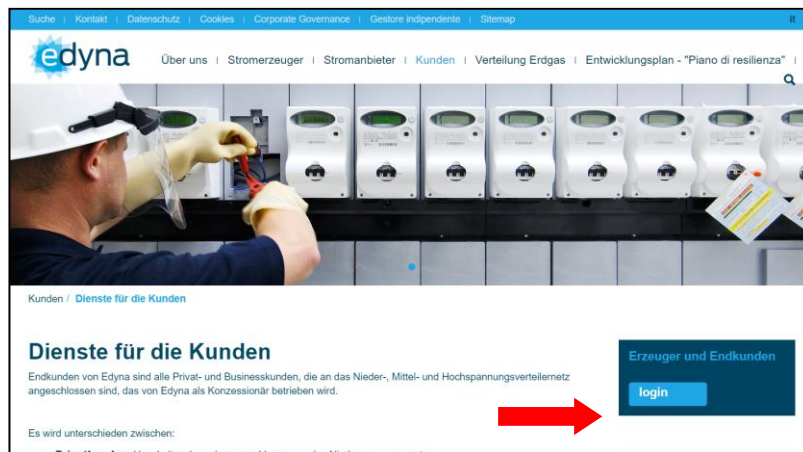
Suche | Kontakt | Datenschutz | Cookies | Corporate Governance | Gestore indipendente | Sitemap

it

edyna

Über uns | Stromerzeuger | Stromanbieter | Kunden | Verteilung Erdgas | Entwicklungsplan - "Piano di resilienza" |

Kunden / Dienste für die Kunden

Dienste für die Kunden

Endkunden von Edyna sind alle Privat- und Businesskunden, die an das Nieder-, Mittel- und Hochspannungsverteilernetz angeschlossen sind, das von Edyna als Konzessionär betrieben wird.

Es wird unterschieden zwischen:

Erzeuger und Endkunden

login